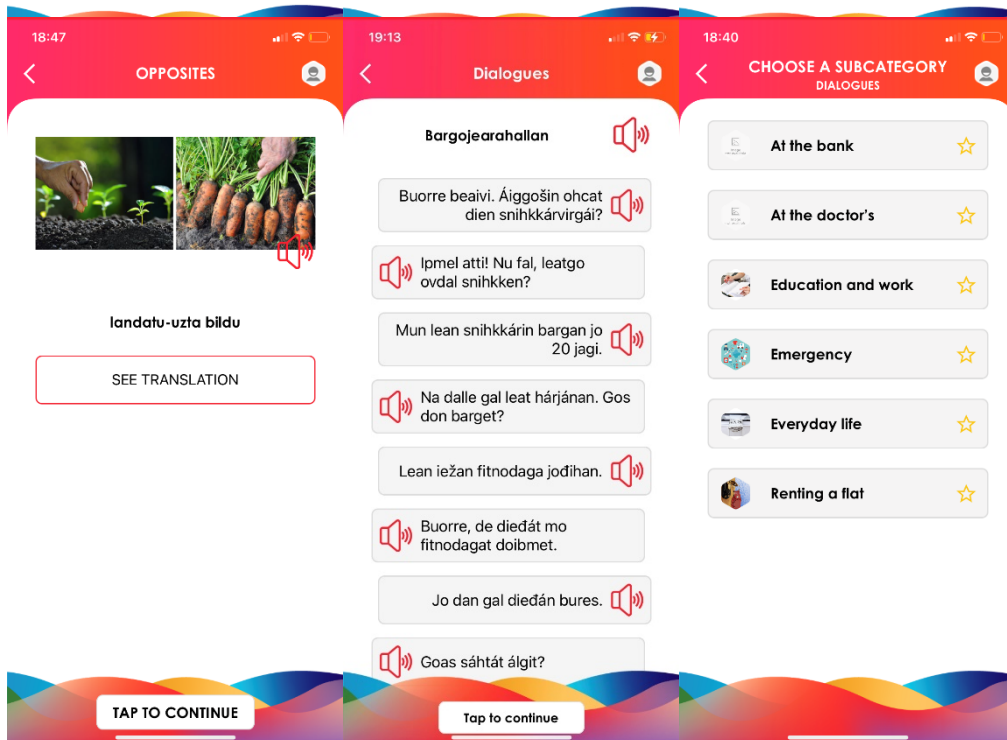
18:47

OPPOSITES

lanndatu-uzta bildu

SEE TRANSLATION

TAP TO CONTINUE

19:13

Dialogues

Bargojearahallan

Buorre beaivi. Áiggošin ohcat dien snihkkárvirgái?

Ipmel atti! Nu fal, leatgo ovdal snihkken?

Mun lean snihkkárin bargan jo 20 jagi.

Na dalle gal leat hárjánan. Gos don barget?

Lean iežan fitnodaga jođihan.

Buorre, de dieđát mo fitnodagat doibmet.

Jo dan gal dieđán bures.

Goas sáhtát álgit?

Tap to continue

18:40

CHOOSE A SUBCATEGORY
DIALOGUES

At the bank

At the doctor's

Education and work

Emergency

Everyday life

Renting a flat